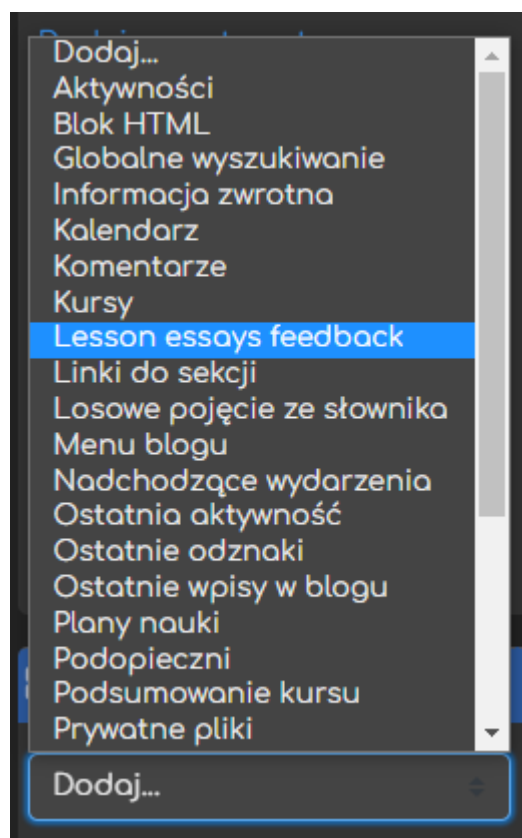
Dodaj...
Aktywności
Blok HTML
Globalne wyszukiwanie
Informacja zwrotna
Kalendarz
Komentarze
Kursy
Lesson essays feedback
Linki do sekcji
Losowe pojęcie ze słownika
Menu blogu
Nadchodzące wydarzenia
Ostatnia aktywność
Ostatnie odznaki
Ostatnie wpisy w blogu
Plany nauki
Podopieczni
Podsumowanie kursu
Prywatne pliki

Dodaj...